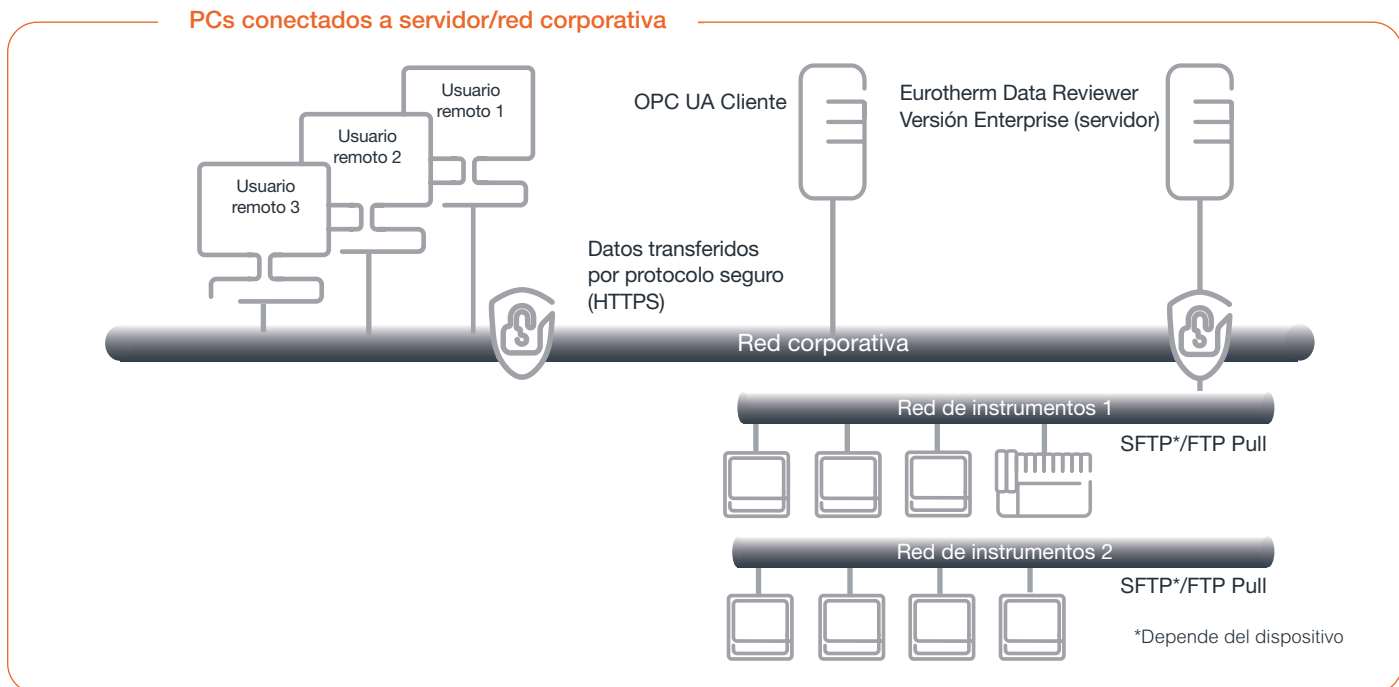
PCs conectados a servidor/red corporativa

Usuario remoto 1

Usuario remoto 2

Usuario remoto 3

OPC UA Cliente

Eurotherm Data Reviewer Versión Enterprise (servidor)

Datos transferidos por protocolo seguro (HTTPS)

Red corporativa

Red de instrumentos 1

SFTP*/FTP Pull

Red de instrumentos 2

SFTP*/FTP Pull

*Depende del dispositivo